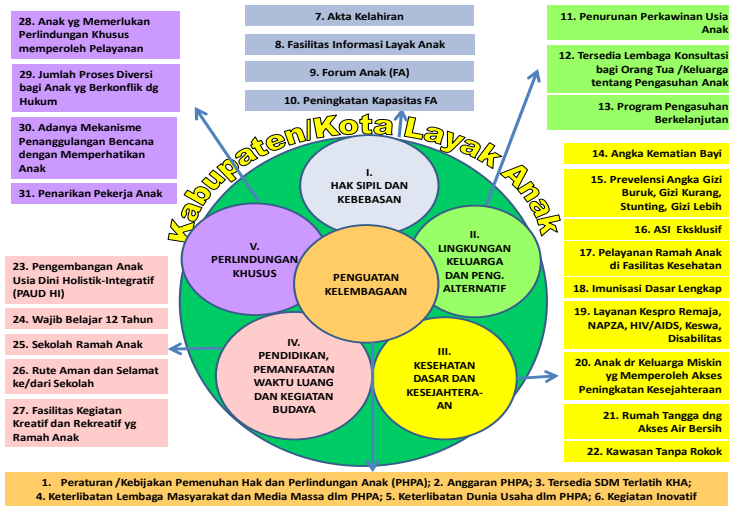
28. Anak yg Memerlukan Perlindungan Khusus memperoleh Pelayanan

29. Jumlah Proses Diversi bagi Anak yg Berkonflik dg Hukum

30. Adanya Mekanisme Penanggulangan Bencana dengan Memperhatikan Anak

31. Penarikan Pekerja Anak

7. Akta Kelahiran

8. Fasilitas Informasi Layak Anak

9. Forum Anak (FA)

10. Peningkatan Kapasitas FA

11. Penurunan Perkawinan Usia Anak

12. Tersedia Lembaga Konsultasi bagi Orang Tua /Keluarga tentang Pengasuhan Anak

13. Program Pengasuhan Berkelanjutan

Kabupaten/Kota Layak Anak

I. HAK SIPIL DAN KEBEBASAN

II. LINGKUNGAN KELUARGA DAN PENG. ALTERNATIF

III. KESEHATAN DASAR DAN KESEJAHTERA-AN

IV. PENDIDIKAN, PEMANFAATAN WAKTU LUANG DAN KEGIATAN BUDAYA

V. PERLINDUNGAN KHUSUS

PENGUATAN KELEMBAGAAN

14. Angka Kematian Bayi

15. Prevelensi Angka Gizi Buruk, Gizi Kurang, Stunting, Gizi Lebih

16. ASI Eksklusif

17. Pelayanan Ramah Anak di Fasilitas Kesehatan

18. Imunisasi Dasar Lengkap

19. Layanan Kespro Remaja, NAPZA, HIV/AIDS, Keswa, Disabilitas

20. Anak dr Keluarga Miskin yg Memperoleh Akses Peningkatan Kesejahteraan

21. Rumah Tangga dng Akses Air Bersih

22. Kawasan Tanpa Rokok

23. Pengembangan Anak Usia Dini Holistik-Integratif (PAUD HI)

24. Wajib Belajar 12 Tahun

25. Sekolah Ramah Anak

26. Rute Aman dan Selamat ke/dari Sekolah

27. Fasilitas Kegiatan Kreatif dan Rekreatif yg Ramah Anak

1. Peraturan /Kebijakan Pemenuhan Hak dan Perlindungan Anak (PHPA); 2. Anggaran PHPA; 3. Tersedia SDM Terlatih KHA; 4. Keterlibatan Lembaga Masyarakat dan Media Massa dlm PHPA; 5. Keterlibatan Dunia Usaha dlm PHPA; 6. Kegiatan Inovatif